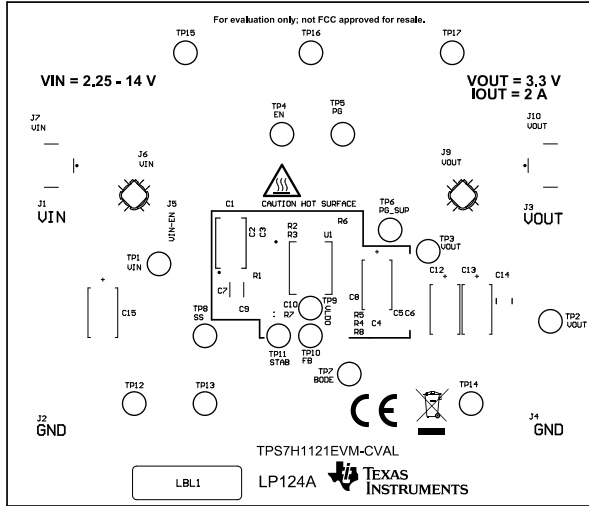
For evaluation only; not FCC approved for resale.

TP15 TP16 TP17

VIN = 2.25 - 14 V

VOUT = 3.3 V
IOUT = 2 A

TP4 EN

TP5 PG

J7 VIN

J6 VIN

J9 VOUT

J10 VOUT

J1 VIN

J5 VIN-EN

CAUTION HOT SURFACE

C1

R6

TP6 PG_SUP

J3 VOUT

C2 C3

R2 R3

U1

TP3 VOUT

TP1 VIN

R1

C12 C13 C14

C7

C8

C15

C9

C10 R7

TP9 VLDO

R5 R4 R8

C4

C5 C6

TP2 VOUT

TP8 SS

TP11 STAB

TP10 FB

TP7 BODE

TP12 TP13 TP14

J2 GND

J4 GND

TPS7H1121EVM-CVAL

LBL1

LP124A

TEXAS INSTRUMENTS